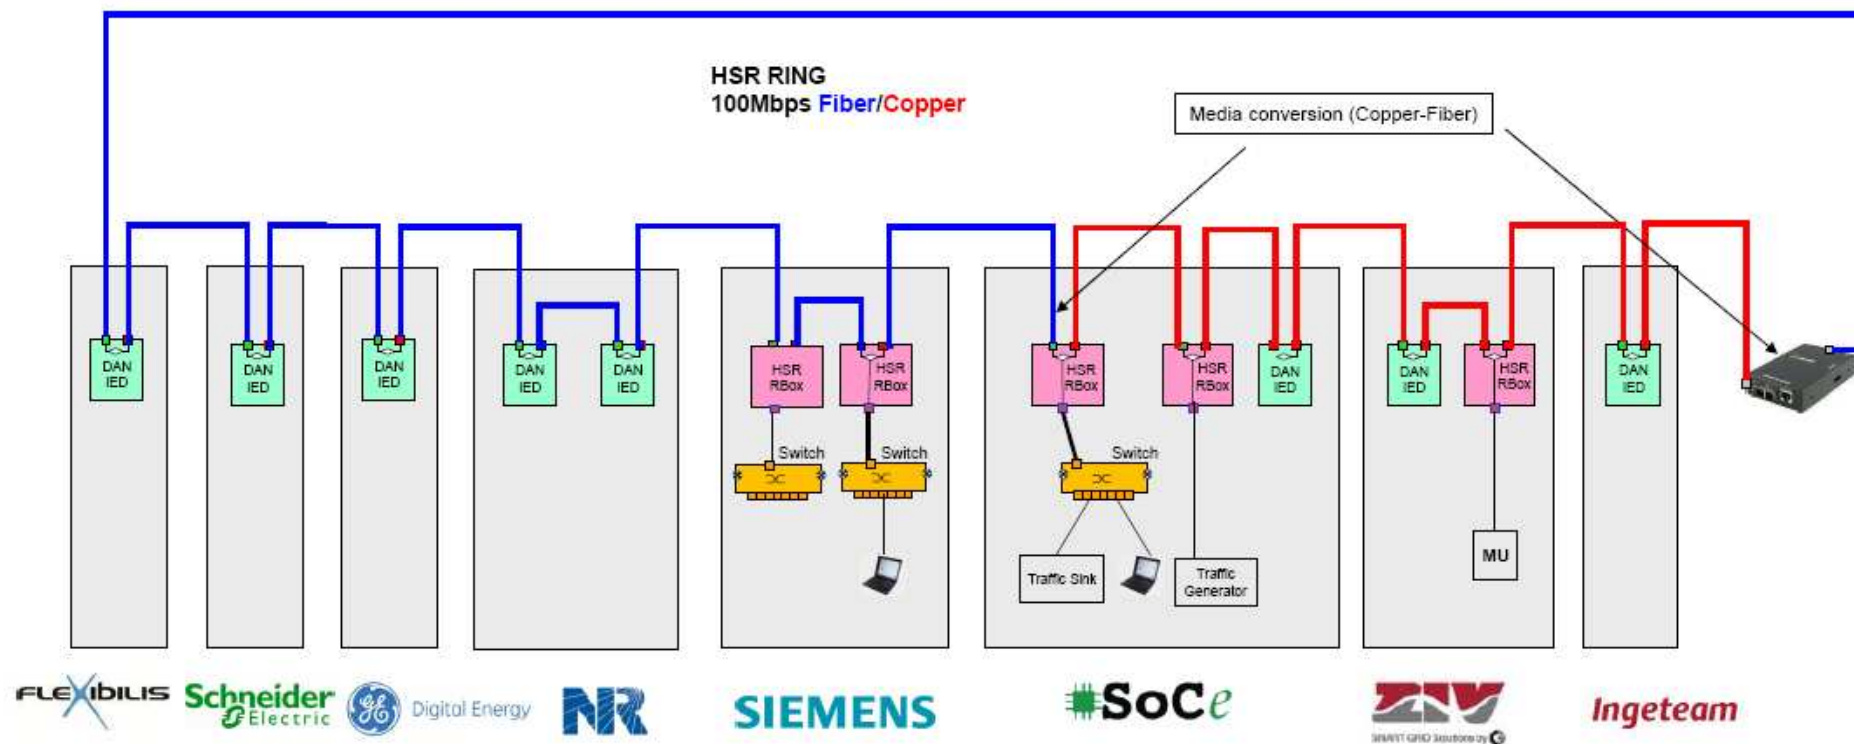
HSR RING
100Mbps Fiber/Copper

Media conversion (Copper-Fiber)

DAN IED

DAN IED

DAN IED

DAN IED

DAN IED

HSR RBox

HSR RBox

Switch

Switch

HSR RBox

HSR RBox

DAN IED

Switch

Traffic Sink

Traffic Generator

DAN IED

HSR RBox

MU

DAN IED

FLEXIBILIS Schneider Electric Digital Energy NR SIEMENS SoCe ZIV SMART GRID Solutions by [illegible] Ingeteam